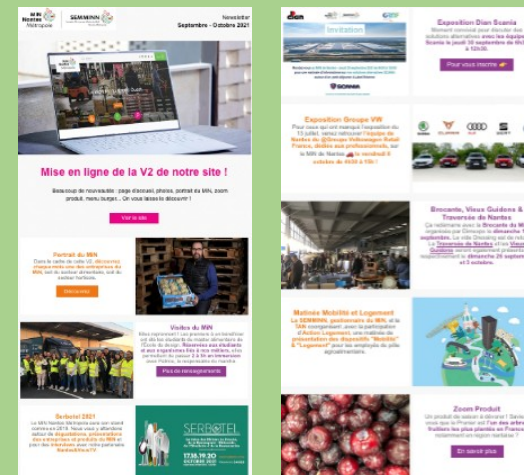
MIN Nantes Métropole

SEMMINN

Newsletter
Septembre - Octobre 2021

Mise en ligne de la V2 de notre site !

Beaucoup de nouveautés : page d'accueil, photos, portrait du MIN, zoom produit, menu burger... On vous laisse le découvrir !

Voir le site

Portrait du MIN

Dans le cadre de notre V2, découvrez chaque mois une des entreprises du MIN, soit le secteur alimentaire, soit le secteur horticole.

Voir le portrait

Visites du MIN

Nous reprenons ! Les premiers à se rendre sur les visites de l'École de design. Réservez vos étudiants et vos expositions liés à nos métiers.

Plus de renseignements

Serbotel 2021

Le MIN Nantes Métropole sera cette année au SERBOTEL. Nous vous y attendons au salon de dégustations, présentations des entreprises et produits du MIN.

SERBOTEL

17, 18, 19, 20 OCTOBRE 2021

Invitation

SCANIA

Exposition Dian Scania

Vous êtes invité jeudi 30 septembre du MIN à 10h30.

Pour vous inscrire

Exposition Groupe VW

Pour ceux qui ont manqué l'exposition du 13 juillet, venez retrouver l'équipe de Groupe Volkswagen Retail France, dédiée aux professionnels, sur le MIN de Nantes, le vendredi 8 octobre de 10h à 15h !

SKODA CUPRA Audi SEAT

Brocante, Vieux Guidons & Traversée de Nantes

La Brocante du MIN, le dimanche 19 septembre. La Traversée de Nantes et les Vieux Guidons dimanche 26 septembre et 3 octobre.

Matinée Mobilité et Logement

La SEMMINN, gestionnaire du MIN, et la TAN vous présentent, avec la participation d'Action Logement, une matinée de présentation des dispositifs "Mobilité" & "Logement" pour les employés du pôle agroalimentaire.

Zoom Produit

Un produit de saison à déguster ! Saviez-vous que le Pommier est l'un des arbres fruitiers les plus plantés en France ?

En savoir plus